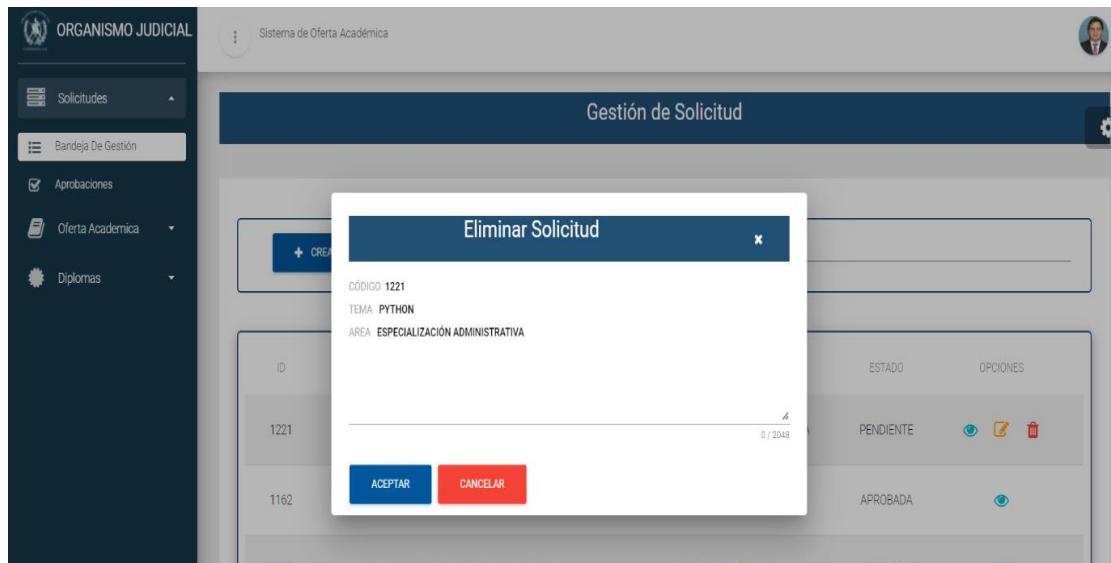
ORGANISMO JUDICIAL

Solicitudes

Bandeja De Gestión

Aprobaciones

Oferta Academica

Diplomas

Sistema de Oferta Académica

Gestión de Solicitud

+ CREA

ID

1221

1162

ESTADO

OPCIONES

PENDIENTE

APROBADA

Eliminar Solicitud

CÓDIGO 1221

TEMA PYTHON

AREA ESPECIALIZACIÓN ADMINISTRATIVA

0 / 2048

ACEPTAR

CANCELAR